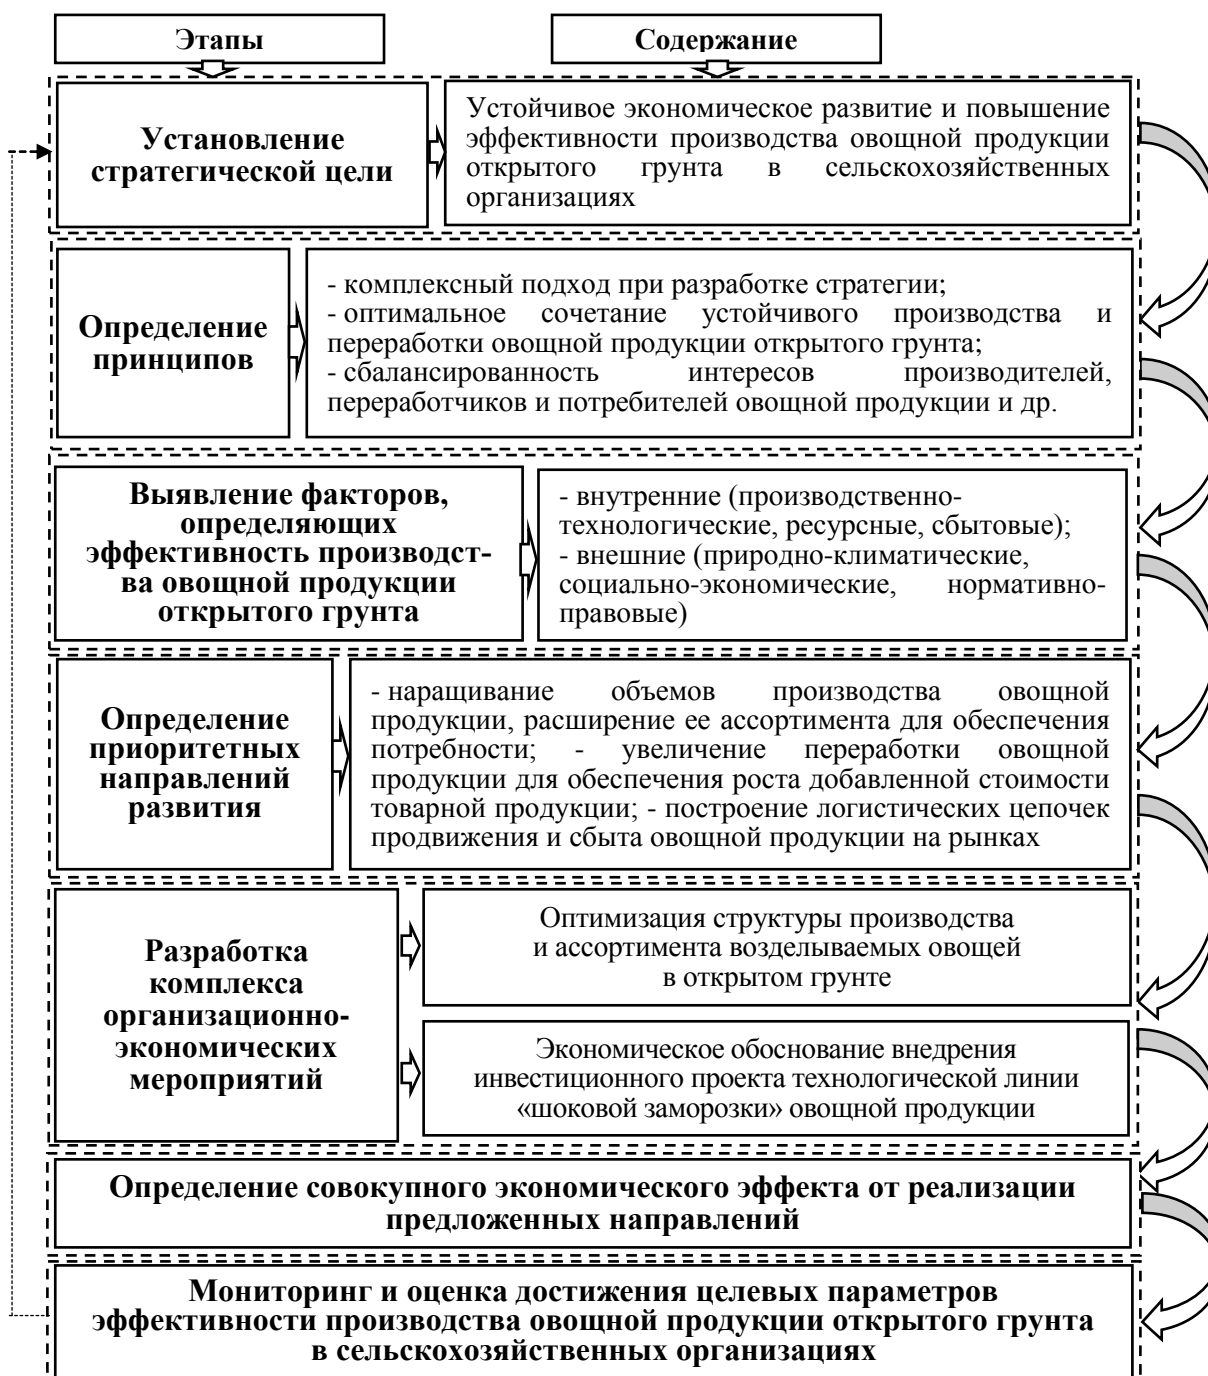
Этапы

Содержание

Установление стратегической цели

Устойчивое экономическое развитие и повышение эффективности производства овощной продукции открытого грунта в сельскохозяйственных организациях

Определение принципов

- комплексный подход при разработке стратегии;
- оптимальное сочетание устойчивого производства и переработки овощной продукции открытого грунта;
- сбалансированность интересов производителей, переработчиков и потребителей овощной продукции и др.

Выявление факторов, определяющих эффективность производства овощной продукции открытого грунта

- внутренние (производственно-технологические, ресурсные, сбытовые);
- внешние (природно-климатические, социально-экономические, нормативно-правовые)

Определение приоритетных направлений развития

- наращивание объемов производства овощной продукции, расширение ее ассортимента для обеспечения потребности; - увеличение переработки овощной продукции для обеспечения роста добавленной стоимости товарной продукции; - построение логистических цепочек продвижения и сбыта овощной продукции на рынках

Разработка комплекса организационно-экономических мероприятий

Оптимизация структуры производства и ассортимента возделываемых овощей в открытом грунте

Экономическое обоснование внедрения инвестиционного проекта технологической линии «шоковой заморозки» овощной продукции

Определение совокупного экономического эффекта от реализации предложенных направлений

Мониторинг и оценка достижения целевых параметров эффективности производства овощной продукции открытого грунта в сельскохозяйственных организациях